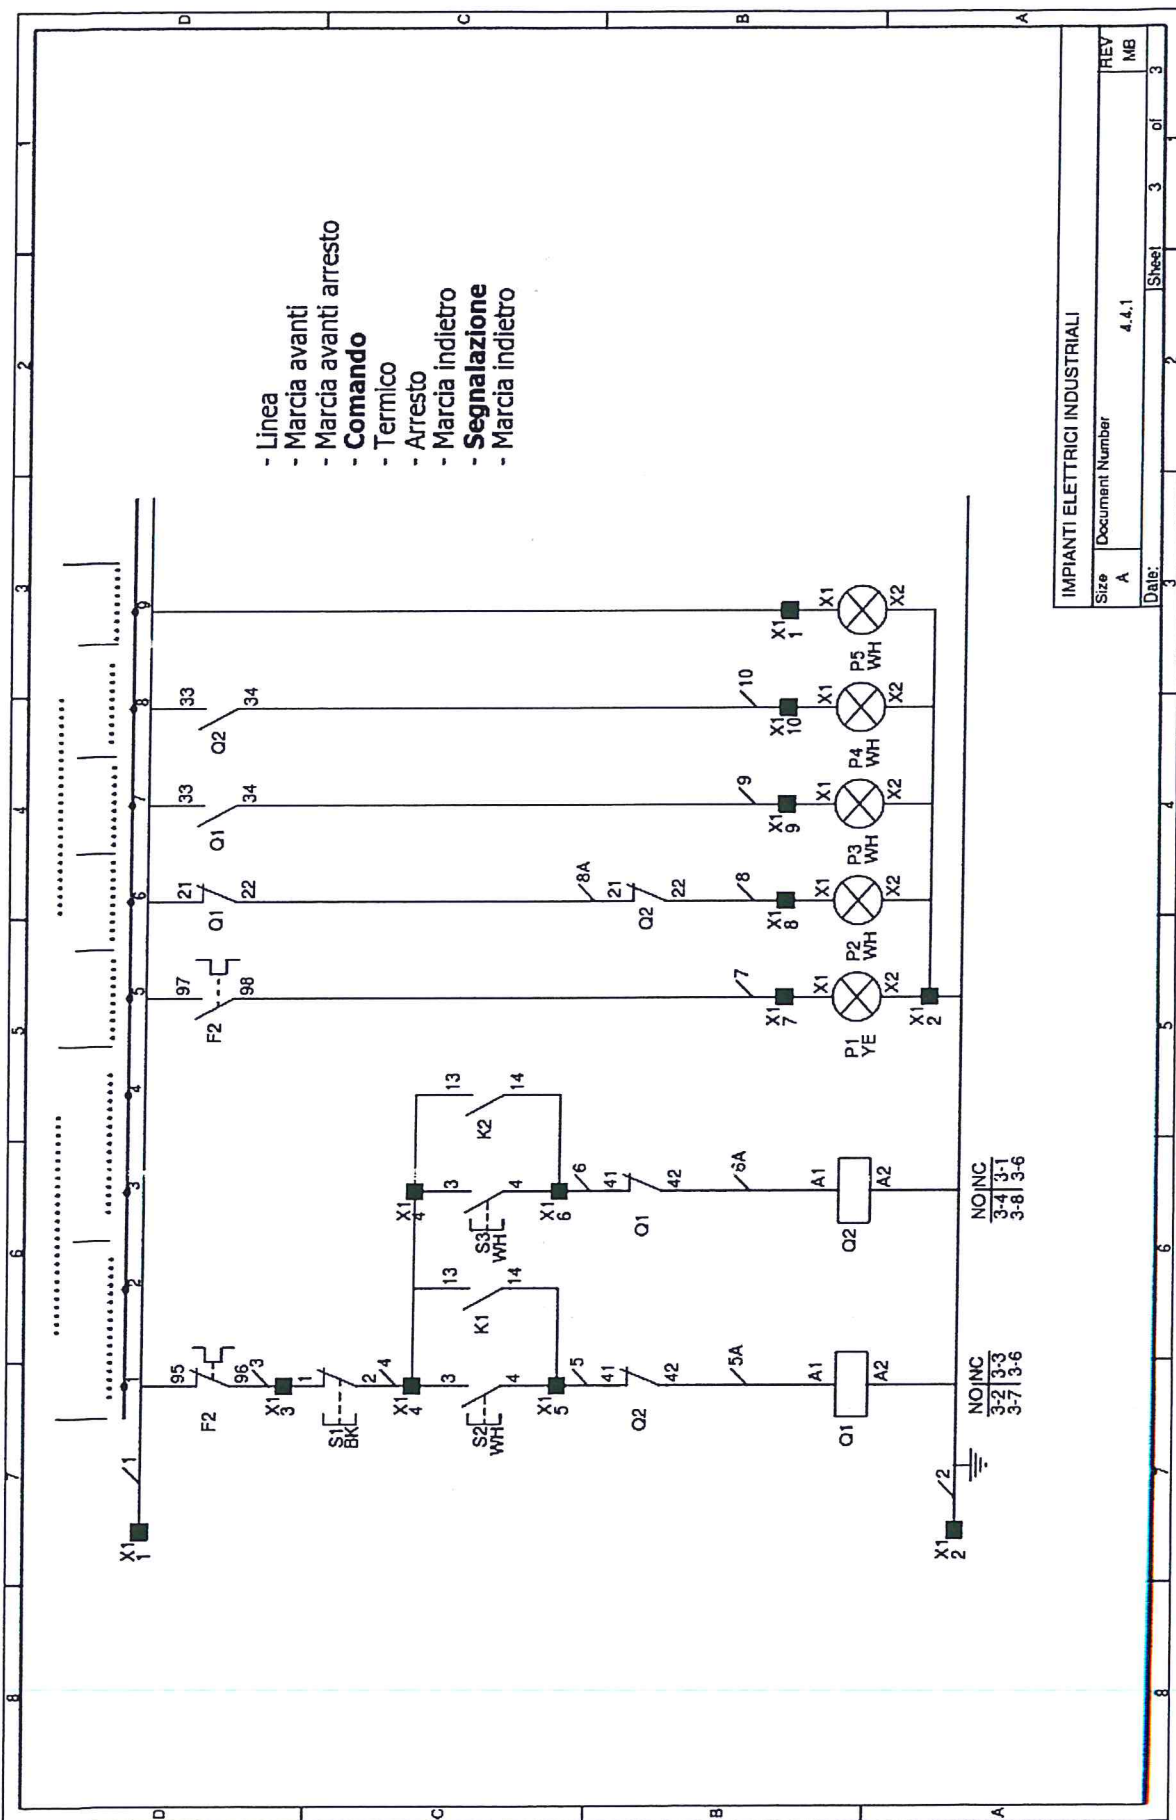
- Linea
- Marcia avanti
- Marcia avanti arresto
- **Comando**
- Termico
- Arresto
- Marcia indietro
- **Segnalazione**
- Marcia indietro

1 2 3 4 5 6 7 8 9

X1 1
1
F2
95
96
3
X1 3
S1 BK
1
2
4
X1 4
3
S2 WH
4
X1 5
5
13
K1
14
41
Q2
42
5A
A1
Q1
A2
NO NC
3-2 3-3
3-7 3-6

X1 4
3
S3 WH
4
X1 6
6
13
K2
14
41
Q1
42
6A
A1
Q2
A2
NO NC
3-4 3-1
3-8 3-6

F2
97
98
7
X1 7
X1
P1 YE
X2
X1 2

Q1
21
22
8A
Q2
21
22
8
X1 8
X1
P2 WH
X2

Q1
33
34
9
X1 9
X1
P3 WH
X2

Q2
33
34
10
X1 10
X1
P4 WH
X2

X1 1
X1
P5 WH
X2

2
X1 2

IMPIANTI ELETTRICI INDUSTRIALI
| Size | Document Number | REV |
|---|---|---|
| A | 4.4.1 | MB |
| Date: | Sheet 3 of 3 | |

D C B A
1 2 3 4 5 6 7 8